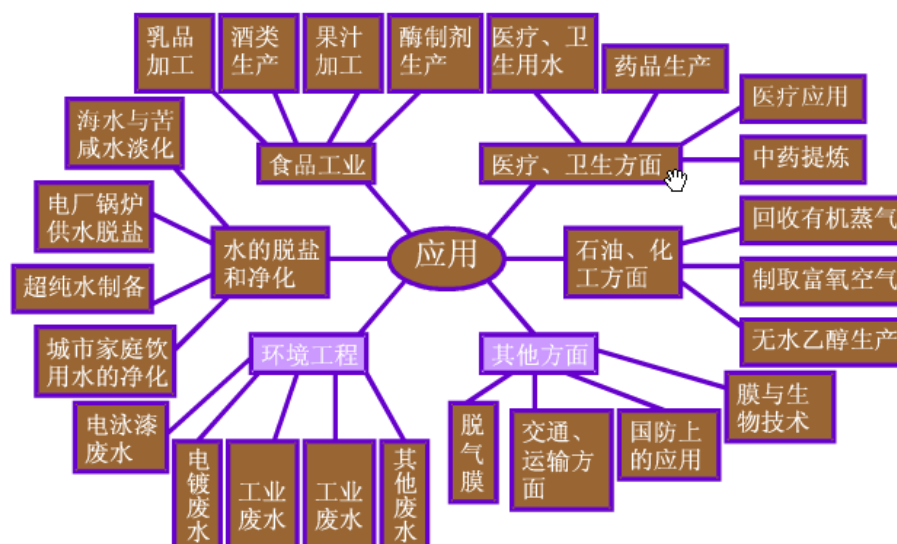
应用

食品工业
乳品加工
酒类生产
果汁加工
酶制剂生产

医疗、卫生方面
医疗、卫生用水
药品生产
医疗应用
中药提炼

水的脱盐和净化
海水与苦咸水淡化
电厂锅炉供水脱盐
超纯水制备
城市家庭饮用水的净化

石油、化工方面
回收有机蒸气
制取富氧空气
无水乙醇生产

环境工程
电泳漆废水
电镀废水
工业废水
工业废水
其他废水

其他方面
脱气膜
交通、运输方面
国防上的应用
膜与生物技术